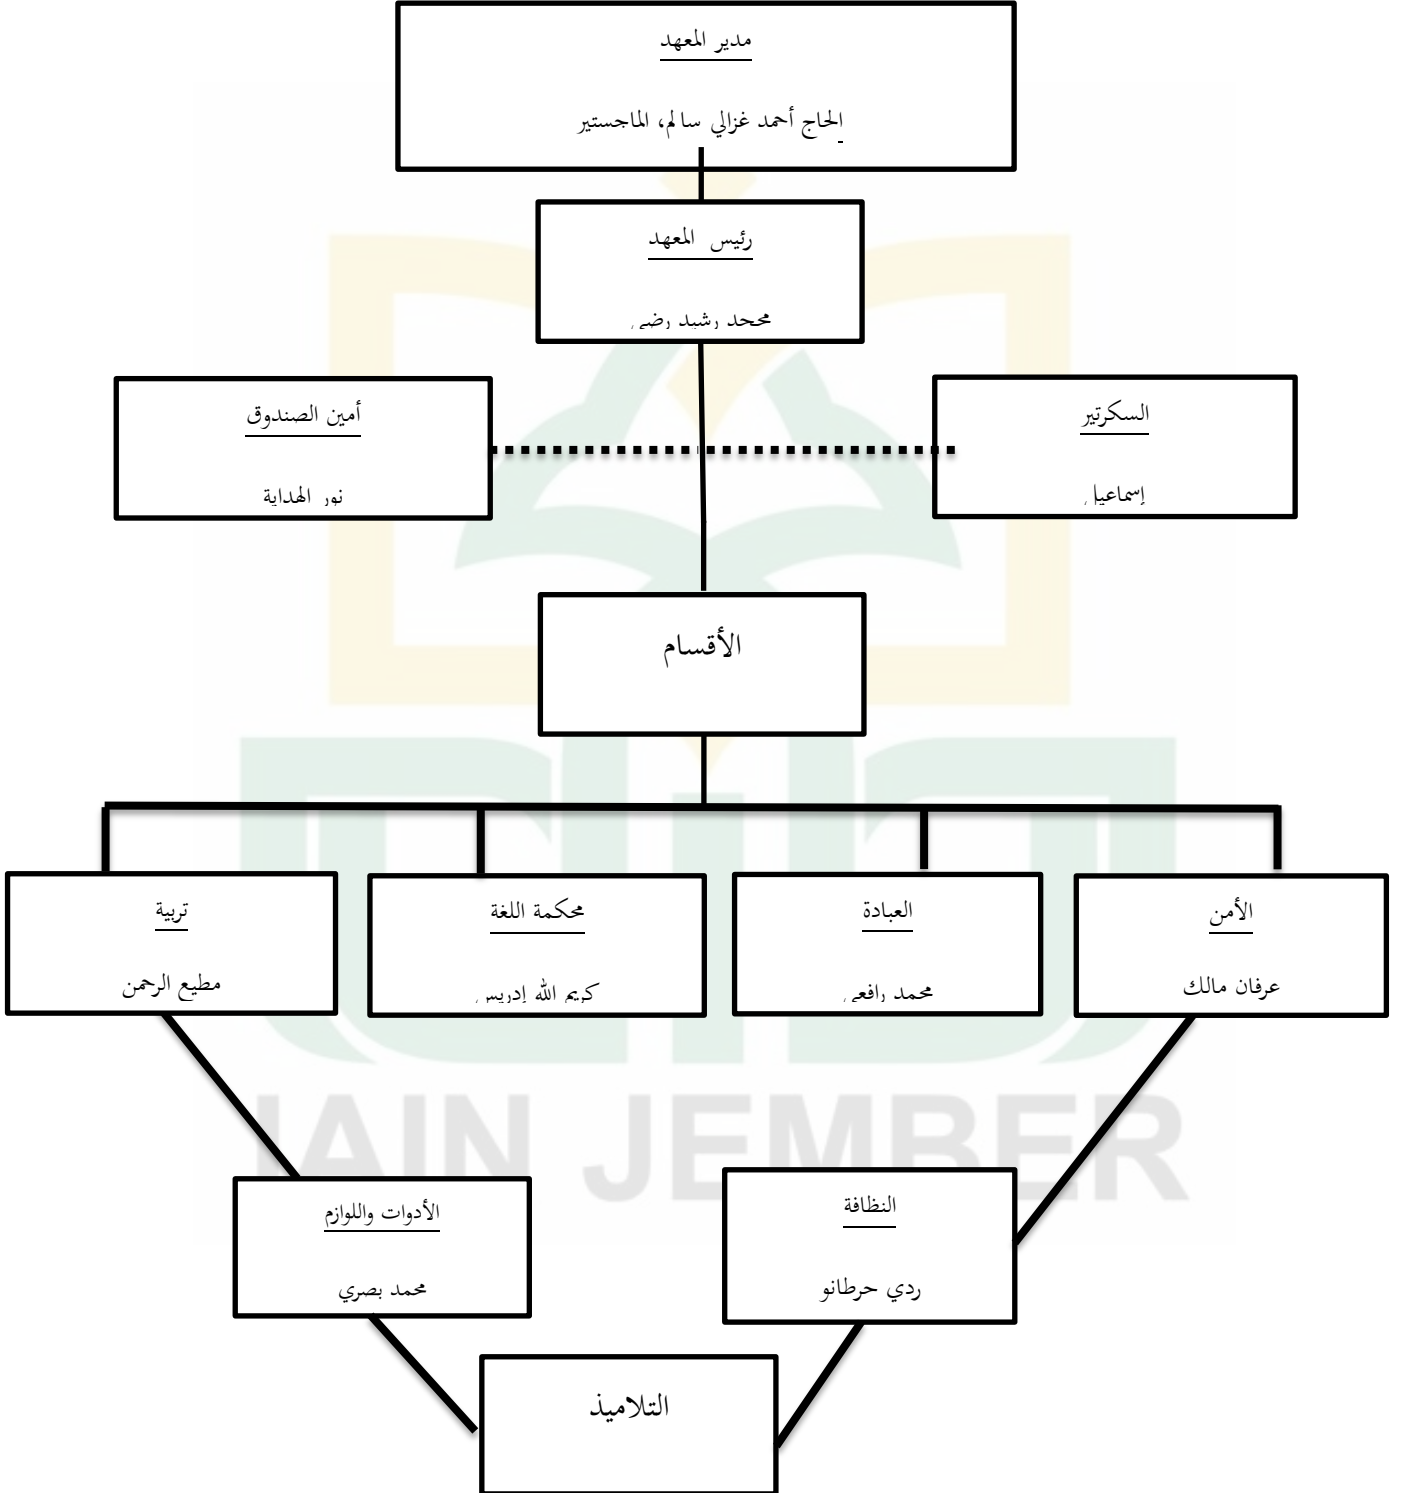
مدير المعهد

الحاج أحمد غزالي سالم، الماجستير

رئيس المعهد

محمد رشيد رضى

أمين الصندوق

نور الهداية

السكرتير

إسماعيل

الأقسام

تربية

مطيع الرحمن

محكمة اللغة

كريم الله إدريس

العبادة

محمد رافعي

الأمن

عرفان مالك

IAIN JEMBER

الأدوات واللوازم

محمد بصري

النظافة

ردي حرطانو

التلاميذ